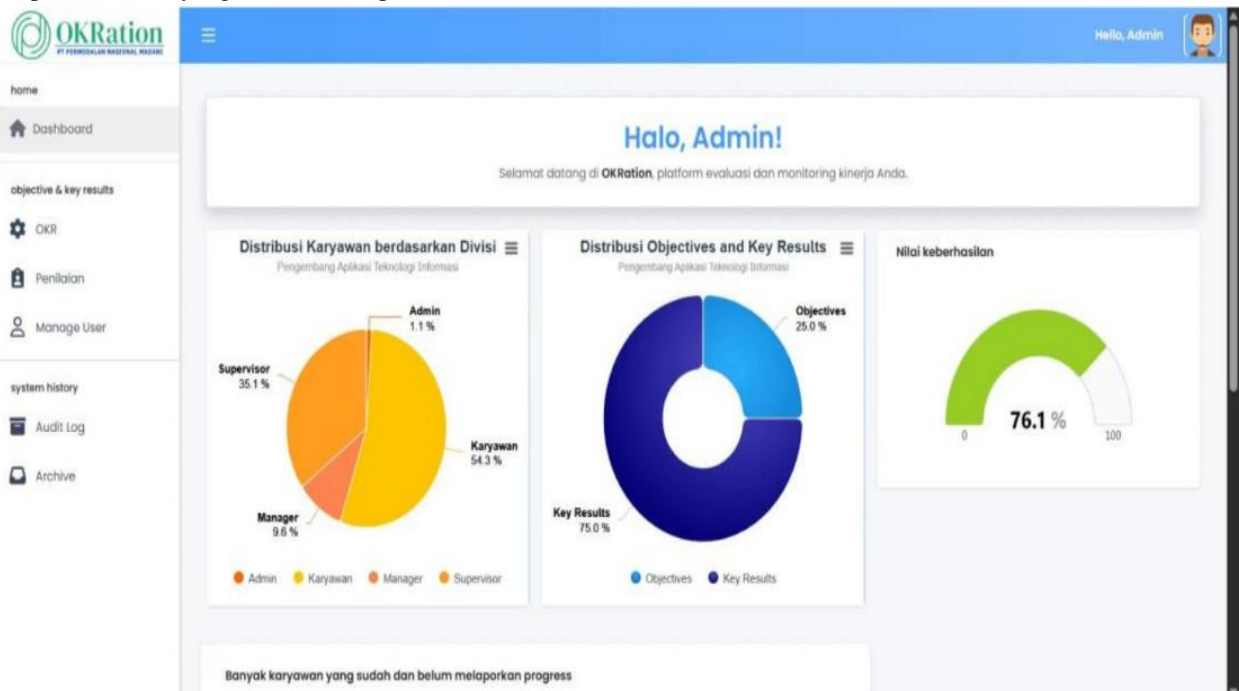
OKRation
PT PERMODALAN NASIONAL MADANI

Hello, Admin

home

Dashboard

objective & key results

OKR

Penilaian

Manage User

system history

Audit Log

Archive

Halo, Admin!

Selamat datang di **OKRation**, platform evaluasi dan monitoring kinerja Anda.

Distribusi Karyawan berdasarkan Divisi

Pengembang Aplikasi Teknologi Informasi

Admin
1.1 %

Supervisor
35.1 %

Karyawan
54.3 %

Manager
9.6 %

Admin Karyawan Manager Supervisor

Distribusi Objectives and Key Results

Pengembang Aplikasi Teknologi Informasi

Objectives
25.0 %

Key Results
75.0 %

Objectives Key Results

Nilai keberhasilan

76.1 %

0

100

Banyak karyawan yang sudah dan belum melaporkan progress